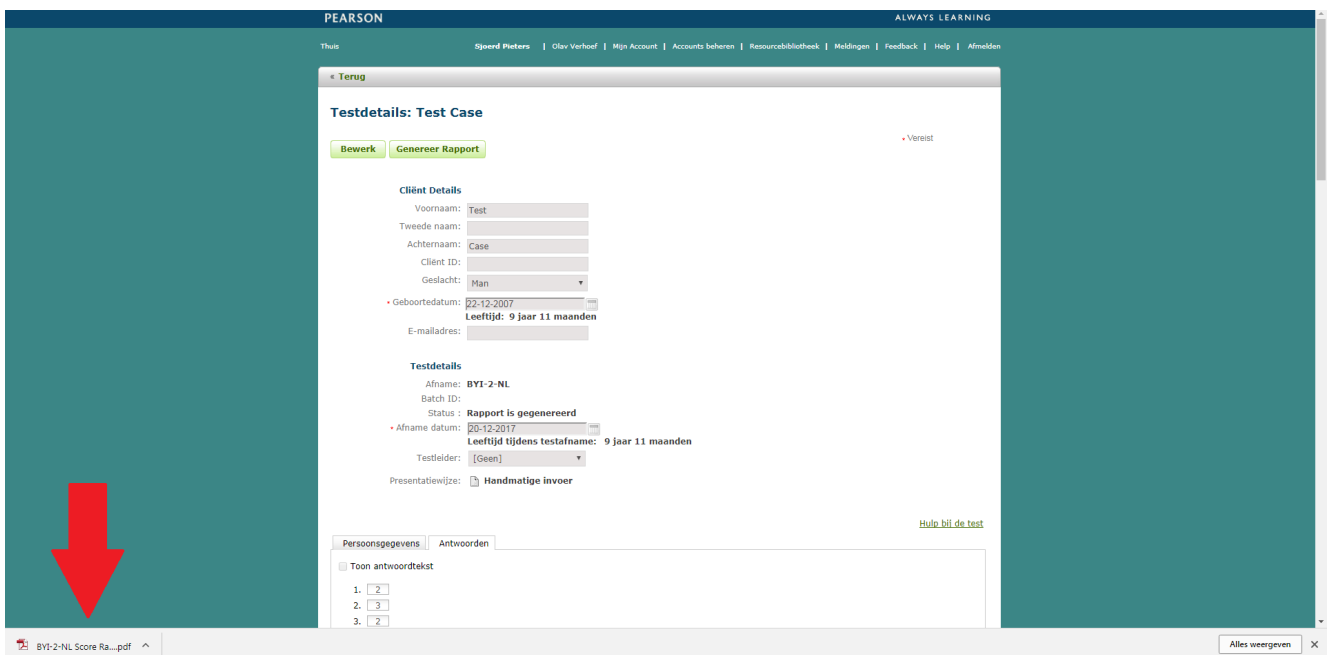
PEARSON
ALWAYS LEARNING

Thuis
Sjoerd Pieters | Olav Verhoef | Mijn Account | Accounts beheren | Resourcebibliotheek | Meldingen | Feedback | Help | Afmelden

« Terug

Testdetails: Test Case

Bewerk
Genereer Rapport

• Vereist

Cliënt Details

Voornaam: Test
Tweede naam:
Achternaam: Case
Cliënt ID:
Geslacht: Man
• Geboortedatum: 22-12-2007
Leeftijd: 9 jaar 11 maanden
E-mailadres:

Testdetails

Afname: BYI-2-NL
Batch ID:
Status : Rapport is gegenereerd
• Afname datum: 20-12-2017
Leeftijd tijdens testafname: 9 jaar 11 maanden
Testleider: [Geen]
Presentatiewijze: Handmatige invoer

Hulp bij de test

Persoonsgegevens
Antwoorden

Toon antwoordtekst

1. 2
2. 3
3. 2

BYI-2-NL Score Ra....pdf
Alles weergeven